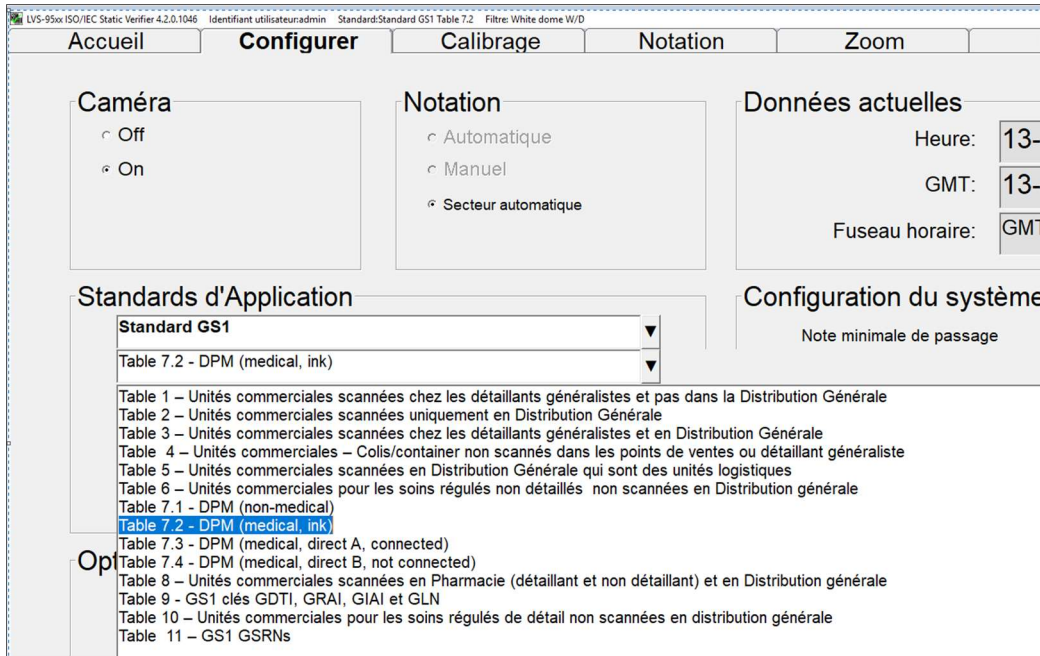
LVS-95xx ISO/IEC Static Verifier 4.2.0.1046 Identifiant utilisateur:admin Standard:Standard GS1 Table 7.2 Filtre: White dome W/D

Accueil | Configurer | Calibrage | Notation | Zoom

Caméra
Off
On

Notation
Automatique
Manuel
Secteur automatique

Données actuelles
Heure: 13-
GMT: 13-
Fuseau horaire: GMT

Standards d'Application
Standard GS1
Table 7.2 - DPM (medical, ink)

Configuration du système
Note minimale de passage

Table 1 – Unités commerciales scannées chez les détaillants généralistes et pas dans la Distribution Générale
Table 2 – Unités commerciales scannées uniquement en Distribution Générale
Table 3 – Unités commerciales scannées chez les détaillants généralistes et en Distribution Générale
Table 4 – Unités commerciales – Colis/container non scannés dans les points de ventes ou détaillant généraliste
Table 5 – Unités commerciales scannées en Distribution Générale qui sont des unités logistiques
Table 6 – Unités commerciales pour les soins régulés non détaillés non scannées en Distribution générale
Table 7.1 - DPM (non-medical)
Table 7.2 - DPM (medical, ink)
Table 7.3 - DPM (medical, direct A, connected)
Table 7.4 - DPM (medical, direct B, not connected)
Table 8 – Unités commerciales scannées en Pharmacie (détaillant et non détaillant) et en Distribution générale
Table 9 - GS1 clés GDTI, GRAI, GIAI et GLN
Table 10 – Unités commerciales pour les soins régulés de détail non scannées en distribution générale
Table 11 – GS1 GSRNs

Opt